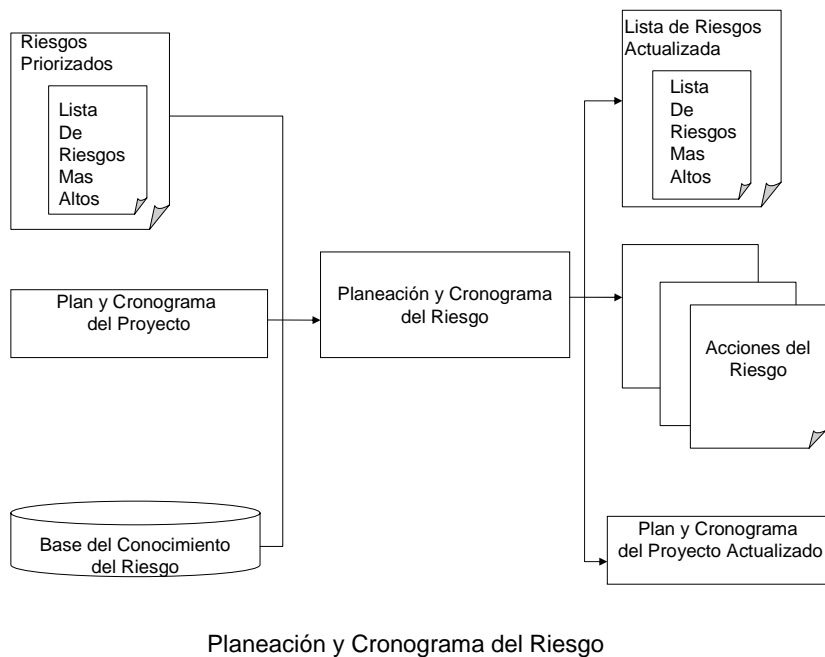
Riesgos Priorizados

Lista De Riesgos Mas Altos

Plan y Cronograma del Proyecto

Base del Conocimiento del Riesgo

Planeación y Cronograma del Riesgo

Lista de Riesgos Actualizada

Lista De Riesgos Mas Altos

Acciones del Riesgo

Plan y Cronograma del Proyecto Actualizado

Planeación y Cronograma del Riesgo